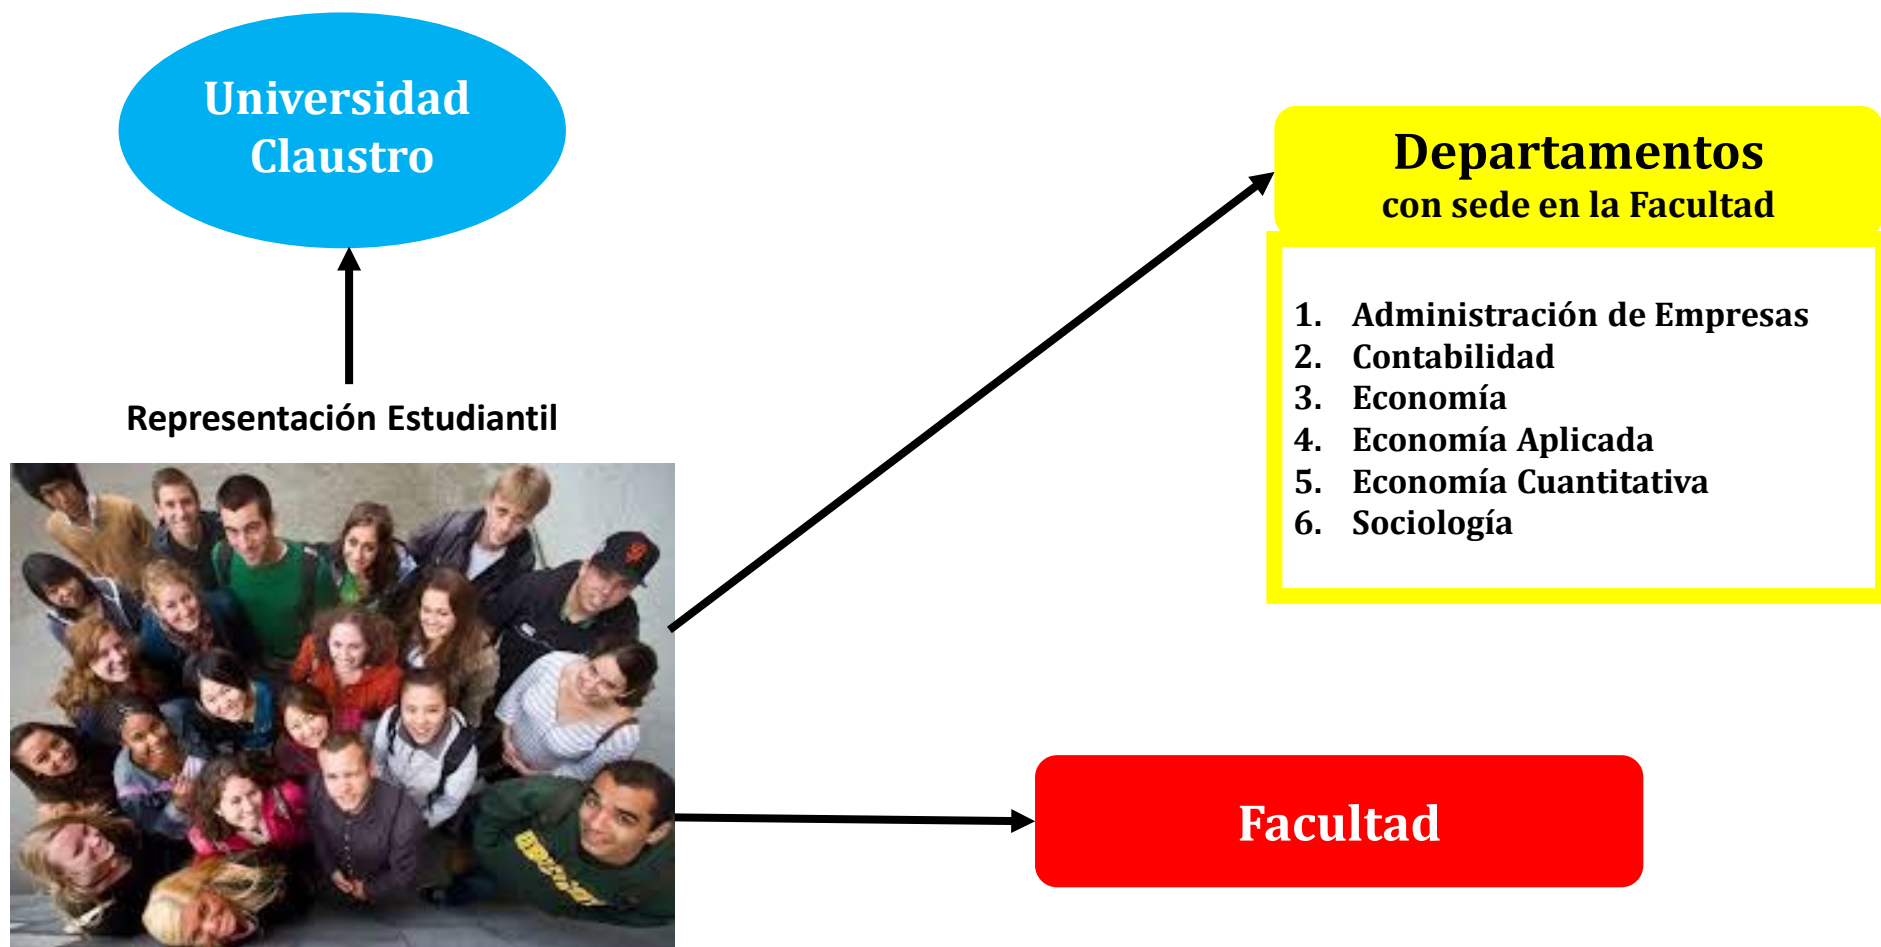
Universidad
Claustro

Representación Estudiantil

Departamentos
con sede en la Facultad

1. Administración de Empresas
2. Contabilidad
3. Economía
4. Economía Aplicada
5. Economía Cuantitativa
6. Sociología

Facultad